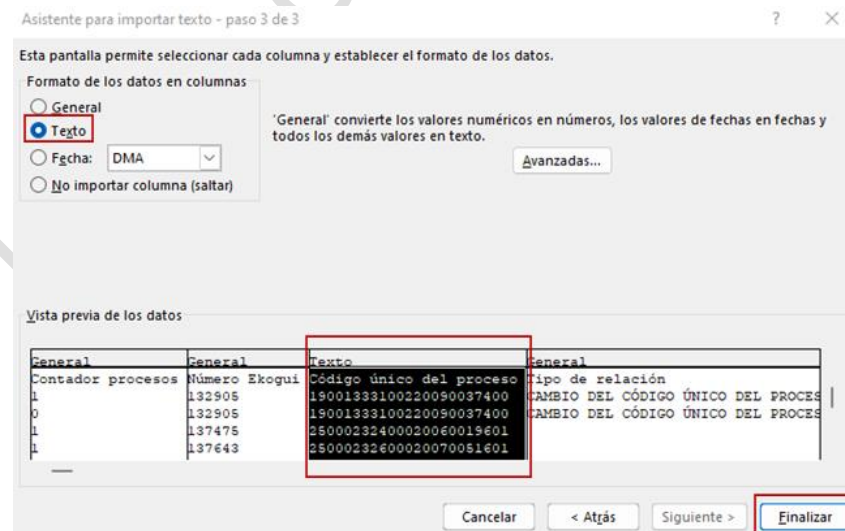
Asistente para importar texto - paso 3 de 3

?

Esta pantalla permite seleccionar cada columna y establecer el formato de los datos.

Formato de los datos en columnas

General

Texto

Fecha: DMA

No importar columna (saltar)

'General' convierte los valores numéricos en números, los valores de fechas en fechas y todos los demás valores en texto.

Avanzadas...

Vista previa de los datos

| General | General | Texto | General |
|---|---|---|---|
| Contador procesos | Número Ekogui | Código único del proceso | Tipo de relación |
| 1 | 132905 | 19001333100220090037400 | CAMBIO DEL CÓDIGO ÚNICO DEL PROCES |
| 0 | 132905 | 19001333100220090037400 | CAMBIO DEL CÓDIGO ÚNICO DEL PROCES |
| 1 | 137475 | 25000232400020060019601 | |
| 1 | 137643 | 25000232600020070051601 | |

Cancelar

< Atrás

Siguiente >

Finalizar